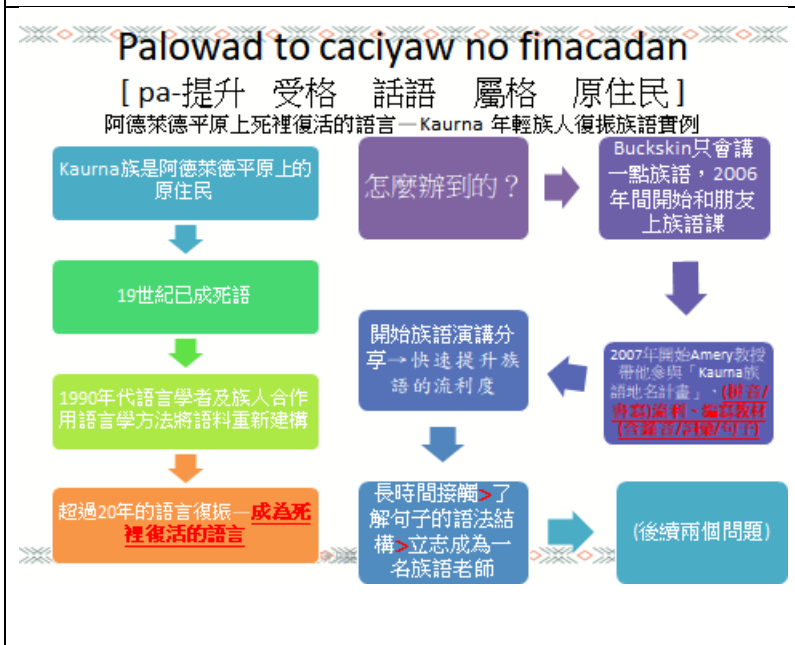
Palowad to caciyaw no finacadan

[ pa-提升 受格 話語 屬格 原住民 ]

阿德萊德平原上死裡復活的語言—Kaurna 年輕族人復振族語實例

Kaurna族是阿德萊德平原上的原住民

19世紀已成死語

1990年代語言學者及族人合作用語言學方法將語料重新建構

超過20年的語言復振—成為死裡復活的語言

怎麼辦到的？

Buckskin只會講一點族語，2006年間開始和朋友上族語課

2007年開始Amery教授帶他參與「Kaurna族語地名計畫」，(拼音/書寫)資料、編寫教材(含錄音/影檔/句子)

開始族語演講分享→快速提升族語的流利度

長時間接觸>了解句子的語法結構>立志成為一名族語老師

(後續兩個問題)